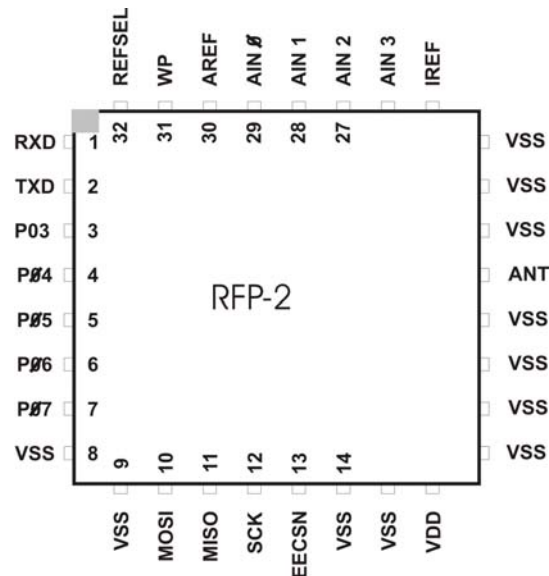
REFSEL
WP
AREF
AIN Ø
AIN 1
AIN 2
AIN 3
IREF

32
31
30
29
28
27

RXD 1
TXD 2
P03 3
PØ4 4
PØ5 5
PØ6 6
PØ7 7
VSS 8

RFP-2

VSS
VSS
VSS
ANT
VSS
VSS
VSS
VSS

9
10
11
12
13
14

VSS
MOSI
MISO
SCK
EECSN
VSS
VSS
VDD